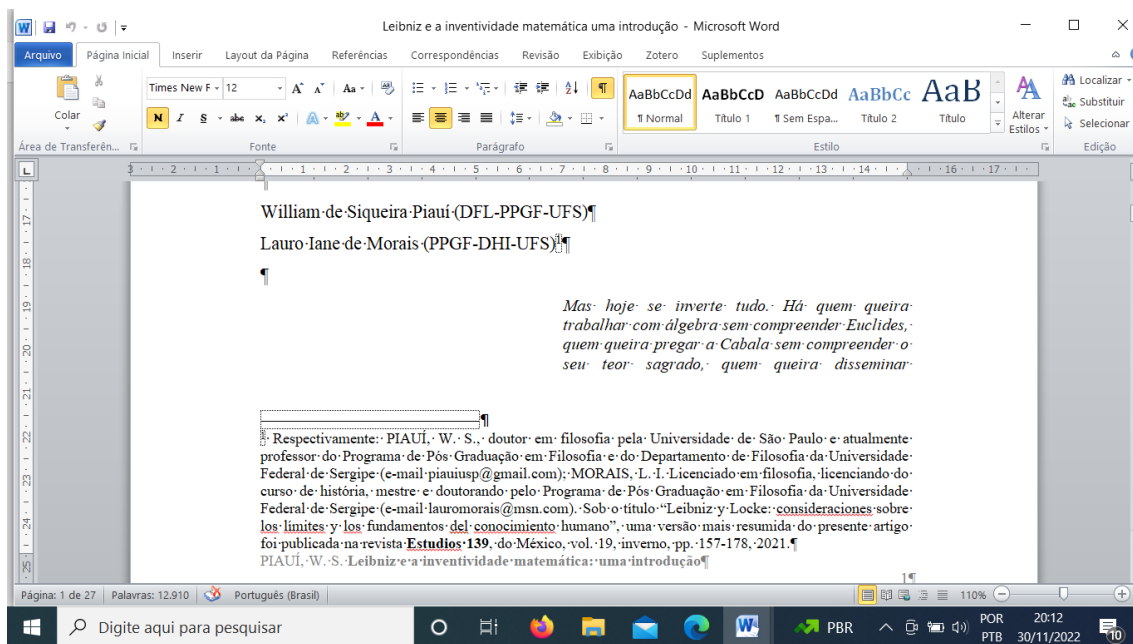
Leibniz e a inventividade matemática uma introdução - Microsoft Word

Arquivo | Página Inicial | Inserir | Layout da Página | Referências | Correspondências | Revisão | Exibição | Zotero | Suplementos

Colar
Área de Transferên...
Times New F | 12
Fonte
Parágrafo
AaBbCcDd ¶ Normal | AaBbCcD Título 1 | AaBbCcDd ¶ Sem Espa... | AaBbCc Título 2 | AaB Título
Alterar Estilos
Estilo
Localizar | Substituir | Selecionar
Edição

William de Siqueira Piauí (DFL-PPGF-UFS)¶

Lauro Iane de Morais (PPGF-DHI-UFS)¹¶

¶

Mas hoje se inverte tudo. Há quem queira trabalhar com álgebra sem compreender Euclides, quem queira pregar a Cabala sem compreender o seu teor sagrado, quem queira disseminar

¶

¹ Respectivamente: PIAUÍ, W. S., doutor em filosofia pela Universidade de São Paulo e atualmente professor do Programa de Pós Graduação em Filosofia e do Departamento de Filosofia da Universidade Federal de Sergipe (e-mail piauiusp@gmail.com); MORAIS, L. I. Licenciado em filosofia, licenciando do curso de história, mestre e doutorando pelo Programa de Pós Graduação em Filosofia da Universidade Federal de Sergipe (e-mail lauromorais@msn.com). Sob o título "Leibniz y Locke: consideraciones sobre los límites y los fundamentos del conocimiento humano", uma versão mais resumida do presente artigo foi publicada na revista **Estudios 139**, do México, vol. 19, inverno, pp. 157-178, 2021.¶

PIAUÍ, W. S. **Leibniz e a inventividade matemática: uma introdução**¶

1¶

Página: 1 de 27 | Palavras: 12.910 | Português (Brasil) | 110%

Digite aqui para pesquisar | PBR | POR PTB | 20:12 30/11/2022 | 10